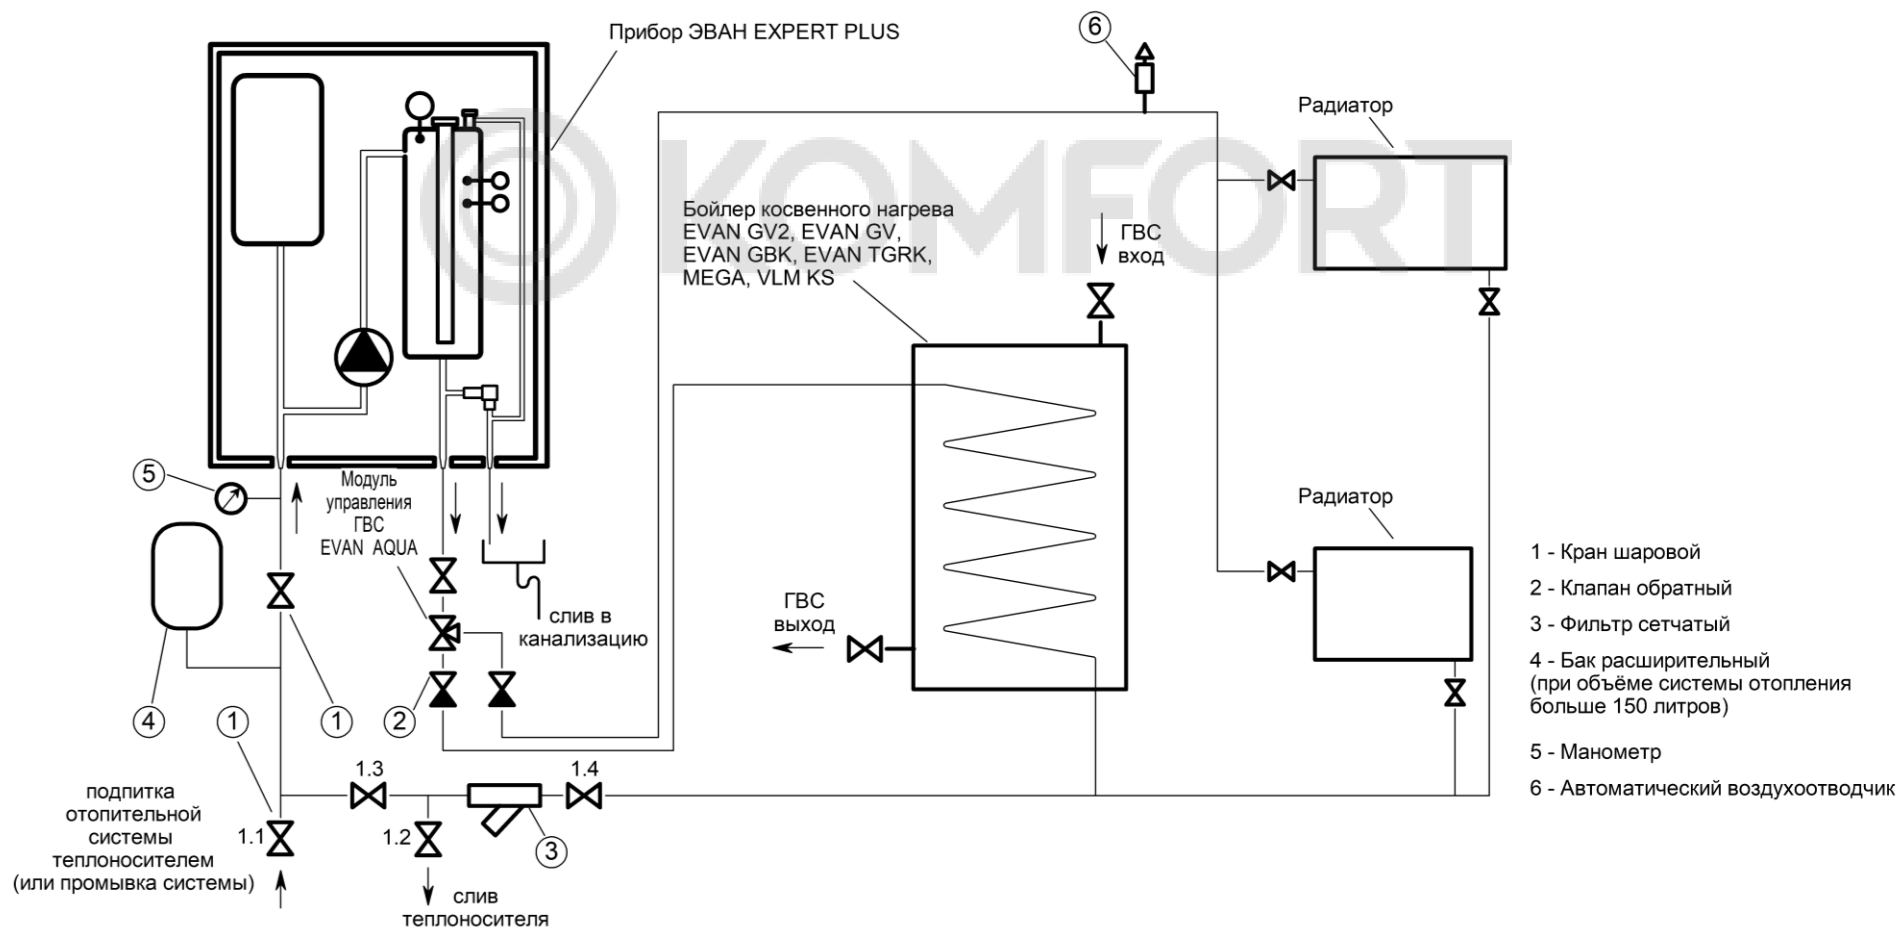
Прибор ЭВАН EXPERT PLUS

6

Радиатор

KOMFORT

Бойлер косвенного нагрева EVAN GV2, EVAN GV, EVAN GBK, EVAN TGRK, MEGA, VLM KS

ГВС вход

5

Модуль управления ГВС EVAN AQUA

Радиатор

4

1

1

2

слив в канализацию

ГВС выход

1 - Кран шаровой

2 - Клапан обратный

3 - Фильтр сетчатый

4 - Бак расширительный (при объёме системы отопления больше 150 литров)

5 - Манометр

6 - Автоматический воздухоотводчик

1

1.3

1.4

подпитка отопительной системы теплоносителем (или промывка системы)

1.1

1.2

3

слив теплоносителя